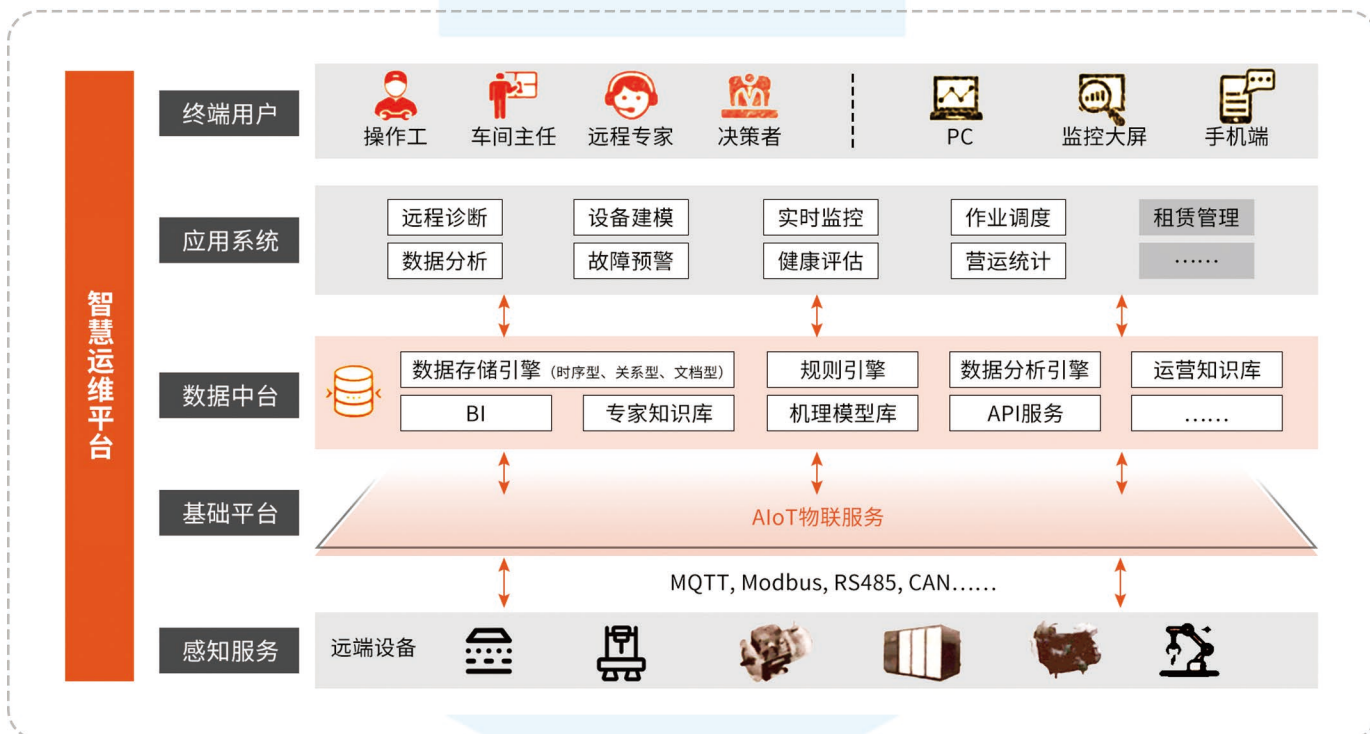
智慧运维平台

终端用户

操作工 车间主任 远程专家 决策者 PC 监控大屏 手机端

应用系统

远程诊断 设备建模 实时监控 作业调度 租赁管理
数据分析 故障预警 健康评估 营运统计 ……

数据中台

数据存储引擎（时序型、关系型、文档型） 规则引擎 数据分析引擎 运营知识库
BI 专家知识库 机理模型库 API服务 ……

基础平台

AIoT物联服务

MQTT, Modbus, RS485, CAN……

感知服务

远端设备